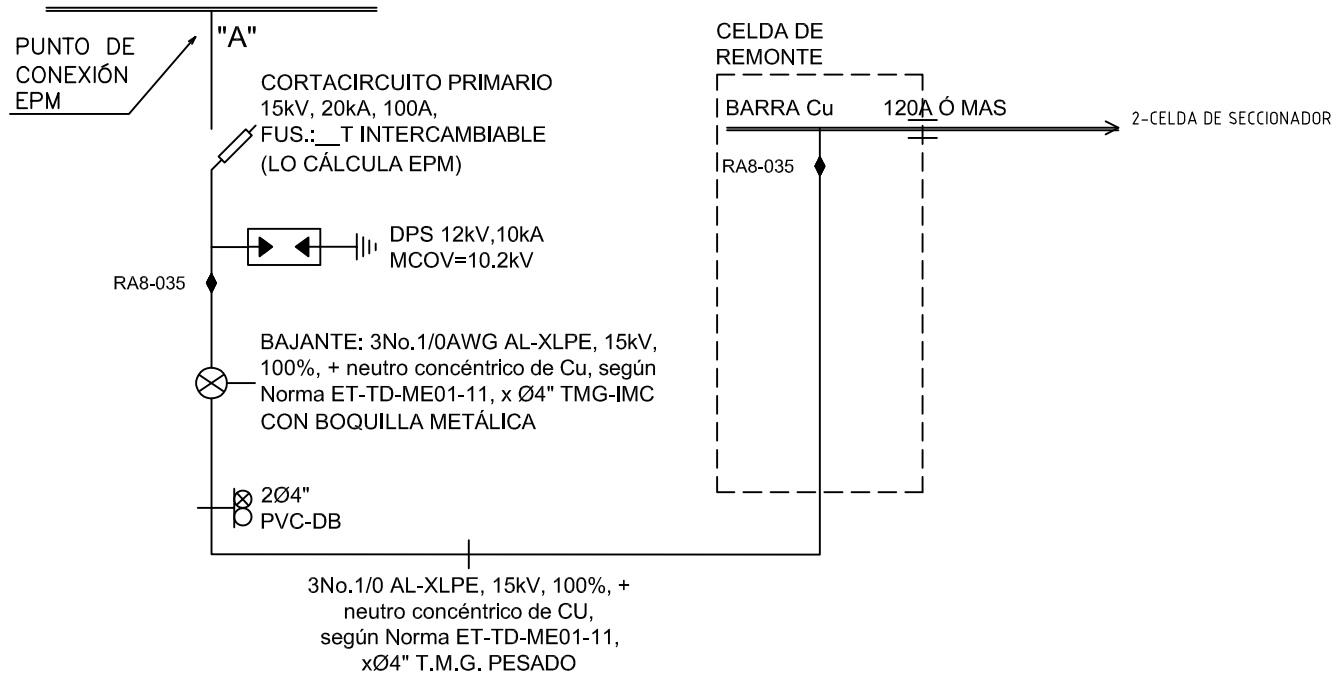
PUNTO DE CONEXIÓN EPM

"A"

CORTACIRCUITO PRIMARIO
15kV, 20kA, 100A,
FUS.:__T INTERCAMBIABLE
(LO CÁLCULA EPM)

DPS 12kV,10kA
MCOV=10.2kV

RA8-035

BAJANTE: 3No.1/0AWG AL-XLPE, 15kV, 100%, + neutro concéntrico de Cu, según Norma ET-TD-ME01-11, x Ø4" TMG-IMC CON BOQUILLA METÁLICA

2Ø4"
PVC-DB

3No.1/0 AL-XLPE, 15kV, 100%, + neutro concéntrico de CU, según Norma ET-TD-ME01-11, xØ4" T.M.G. PESADO

CELDA DE REMONTE

BARRA Cu

120A Ó MAS

RA8-035

2-CELDA DE SECCIONADOR